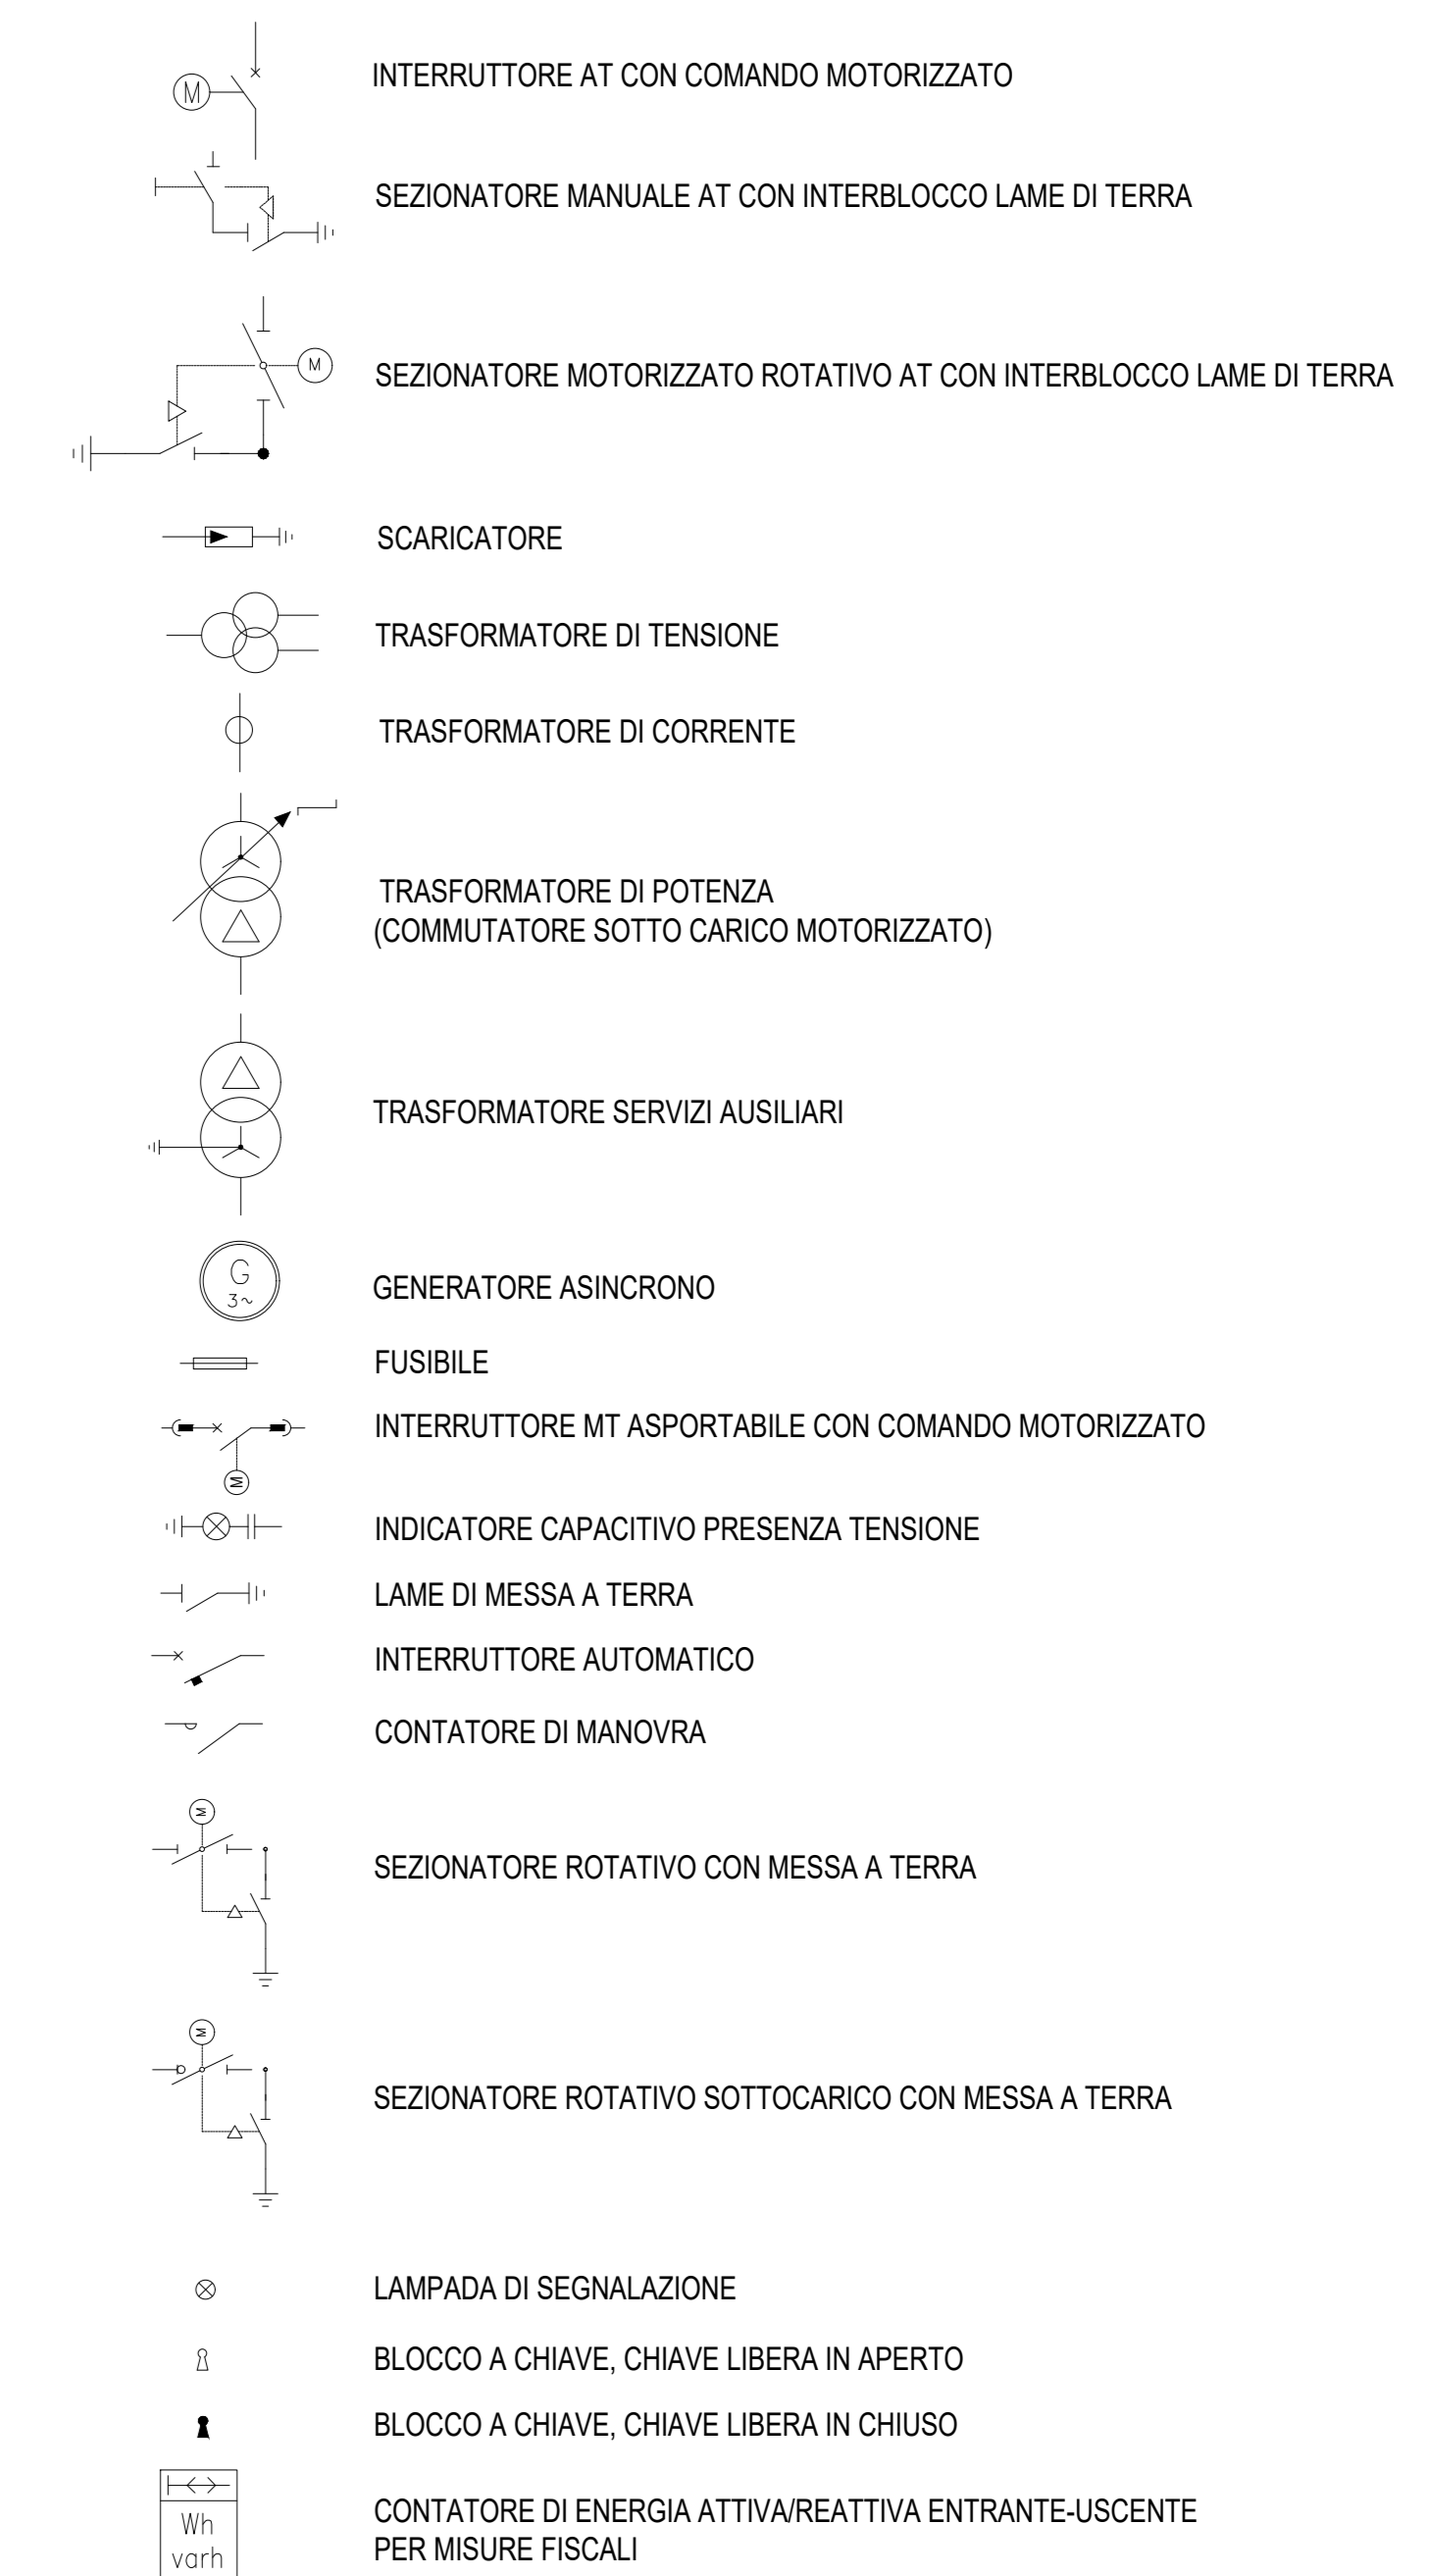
M

INTERRUTTORE AT CON COMANDO MOTORIZZATO

SEZIONATORE MANUALE AT CON INTERBLOCCO LAME DI TERRA

M

SEZIONATORE MOTORIZZATO ROTATIVO AT CON INTERBLOCCO LAME DI TERRA

SCARICATORE

TRASFORMATORE DI TENSIONE

TRASFORMATORE DI CORRENTE

TRASFORMATORE DI POTENZA
(COMMUTATORE SOTTO CARICO MOTORIZZATO)

TRASFORMATORE SERVIZI AUSILIARI

G
3~

GENERATORE ASINCRONO

FUSIBILE

M

INTERRUTTORE MT ASPORTABILE CON COMANDO MOTORIZZATO

INDICATORE CAPACITIVO PRESENZA TENSIONE

LAME DI MESSA A TERRA

INTERRUTTORE AUTOMATICO

CONTATORE DI MANOVRA

M

SEZIONATORE ROTATIVO CON MESSA A TERRA

M

SEZIONATORE ROTATIVO SOTTOCARICO CON MESSA A TERRA

LAMPADA DI SEGNALAZIONE

BLOCCO A CHIAVE, CHIAVE LIBERA IN APERTO

BLOCCO A CHIAVE, CHIAVE LIBERA IN CHIUSO

Wh
varh

CONTATORE DI ENERGIA ATTIVA/REATTIVA ENTRANTE-USCENTE PER MISURE FISCALI